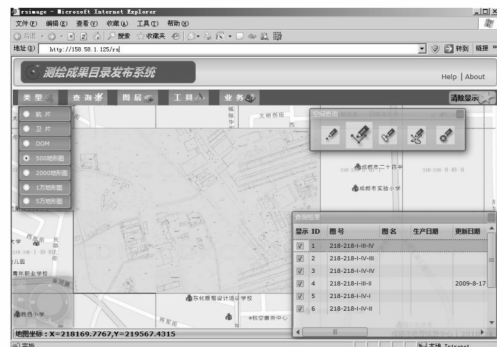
rsimage - Microsoft Internet Explorer
文件(F) 编辑(E) 查看(V) 收藏(A) 工具(T) 帮助(H)
搜索 收藏夹
地址(D) http://158.58.1.125/rs
转到 链接
测绘成果目录发布系统
Help | About
类型 查询 图层 工具 业务
清除显示
航片
卫片
DOM
500地形图
2000地形图
1万地形图
5万地形图
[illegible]
查询结果
| 显示 | ID | 图号 | 图名 | 生产日期 | 更新日期 |
|---|---|---|---|---|---|
| ☑ | 1 | 218-218-I-III-IV | | | |
| ☑ | 2 | 218-218-I-III-III | | | |
| ☑ | 3 | 218-218-I-IV-IV | | | |
| ☑ | 4 | 218-218-I-III-II | | | 2009-8-17 |
| ☑ | 5 | 218-218-I-IV-I | | | |
| ☑ | 6 | 218-218-I-IV-II | | | |
地图坐标：X=218169.7767,Y=219567.4315
完毕
Internet